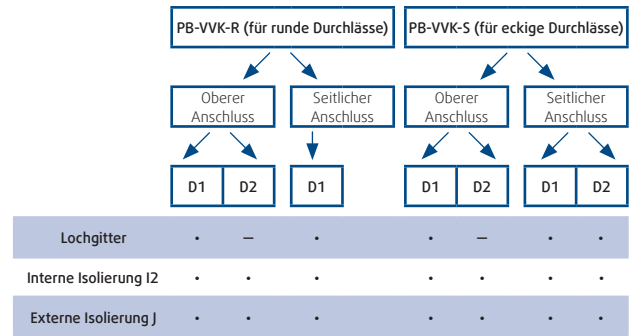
PB-VVK-R (für runde Durchlässe)

PB-VVK-S (für eckige Durchlässe)

Oberer Anschluss

Seitlicher Anschluss

Oberer Anschluss

Seitlicher Anschluss

| | D1 | D2 | D1 | D1 | D2 | D1 | D2 |
|---|---|---|---|---|---|---|---|
| Lochgitter | • | — | • | • | — | • | • |
| Interne Isolierung I2 | • | • | • | • | • | • | • |
| Externe Isolierung J | • | • | • | • | • | • | • |